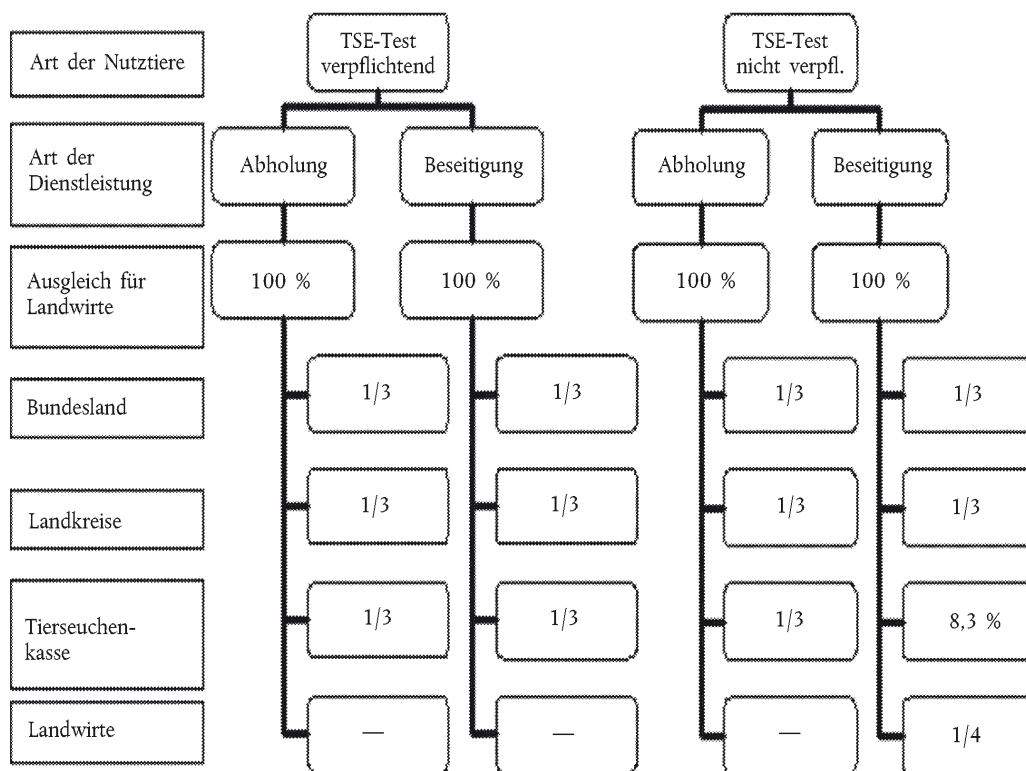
Art der Nutztiere

TSE-Test verpflichtend

TSE-Test nicht verpfl.

Art der Dienstleistung

Abholung

Beseitigung

Abholung

Beseitigung

Ausgleich für Landwirte

100 %

100 %

100 %

100 %

Bundesland

1/3

1/3

1/3

1/3

Landkreise

1/3

1/3

1/3

1/3

Tierseuchenkasse

1/3

1/3

1/3

8,3 %

Landwirte

—

—

—

1/4